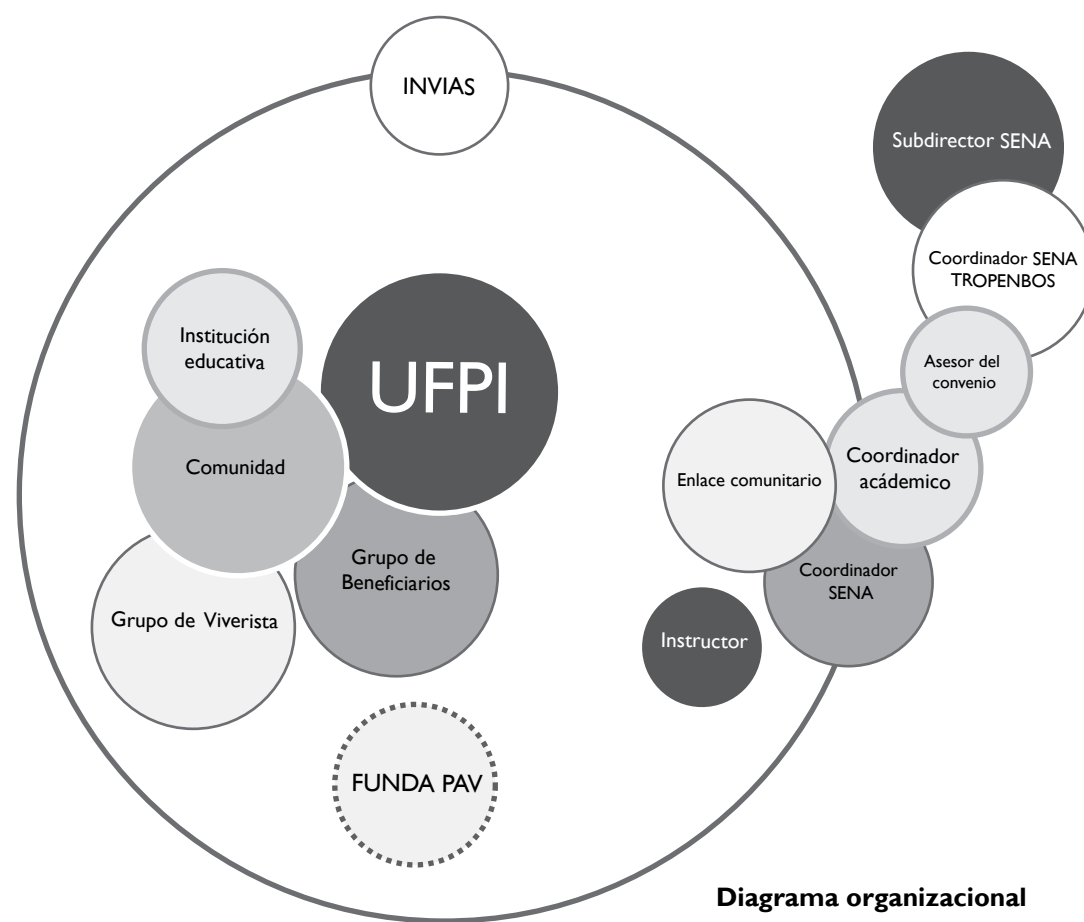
INVIAS

Subdirector SENA

Coordinador SENA TROPENBOS

Institución educativa

UFPI

Asesor del convenio

Comunidad

Enlace comunitario

Coordinador acádemico

Grupo de Beneficiarios

Coordinador SENA

Grupo de Viverista

Instructor

FUNDA PAV

Diagrama organizacional